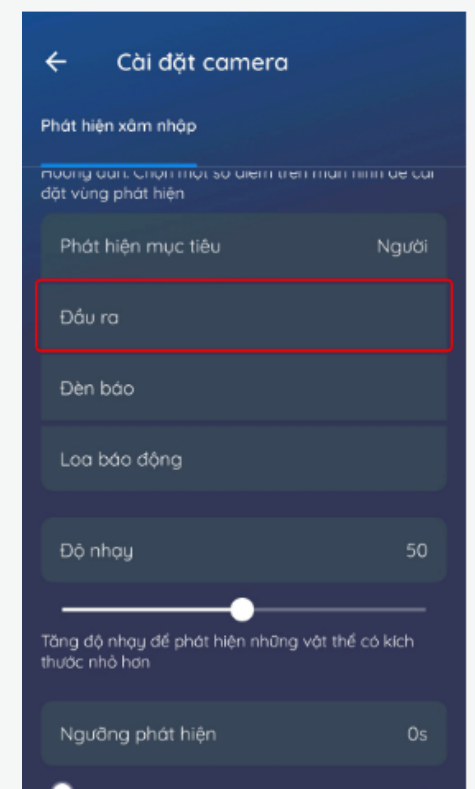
Cài đặt camera

Phát hiện xâm nhập

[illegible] đặt vùng phát hiện

Phát hiện mục tiêu Người

Đầu ra

Đèn báo

Loa báo động

Độ nhạy 50

Tăng độ nhạy để phát hiện những vật thể có kích thước nhỏ hơn

Ngưỡng phát hiện 0s